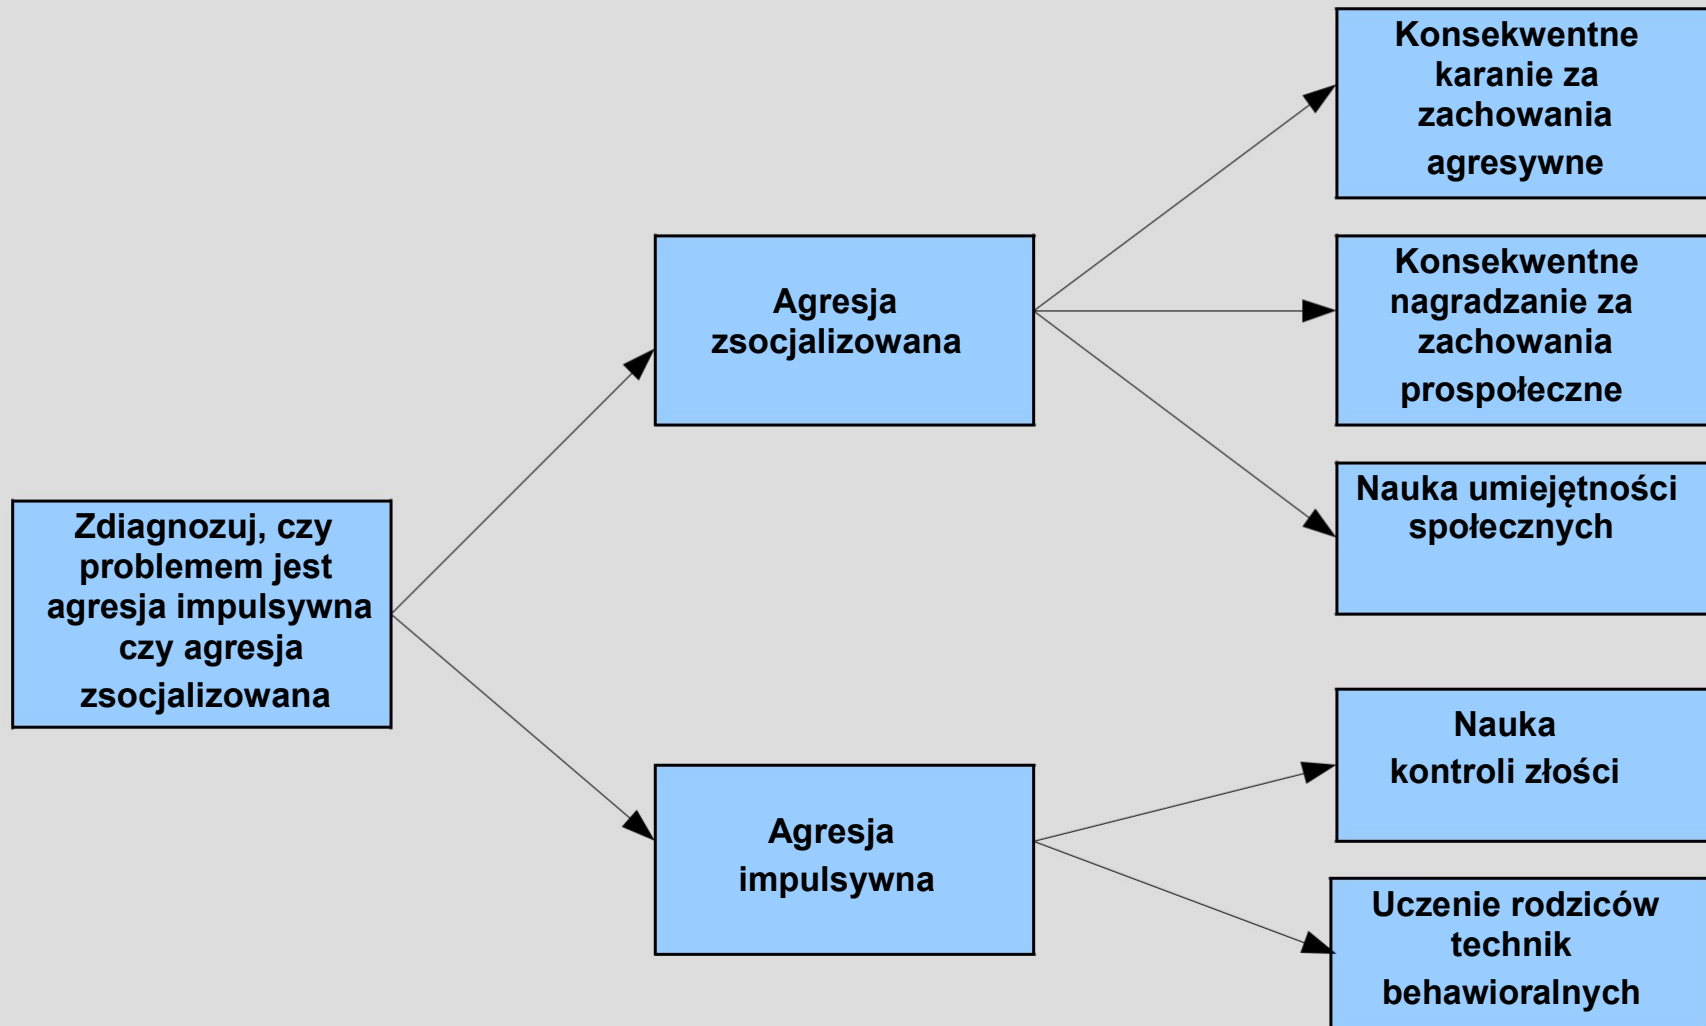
Zdiagnozuj, czy problemem jest agresja impulsywna czy agresja zsocjalizowana

Agresja zsocjalizowana

Agresja impulsywna

Konsekwentne karanie za zachowania agresywne

Konsekwentne nagradzanie za zachowania prospołeczne

Nauka umiejętności społecznych

Nauka kontroli złości

Uczenie rodziców technik behawioralnych